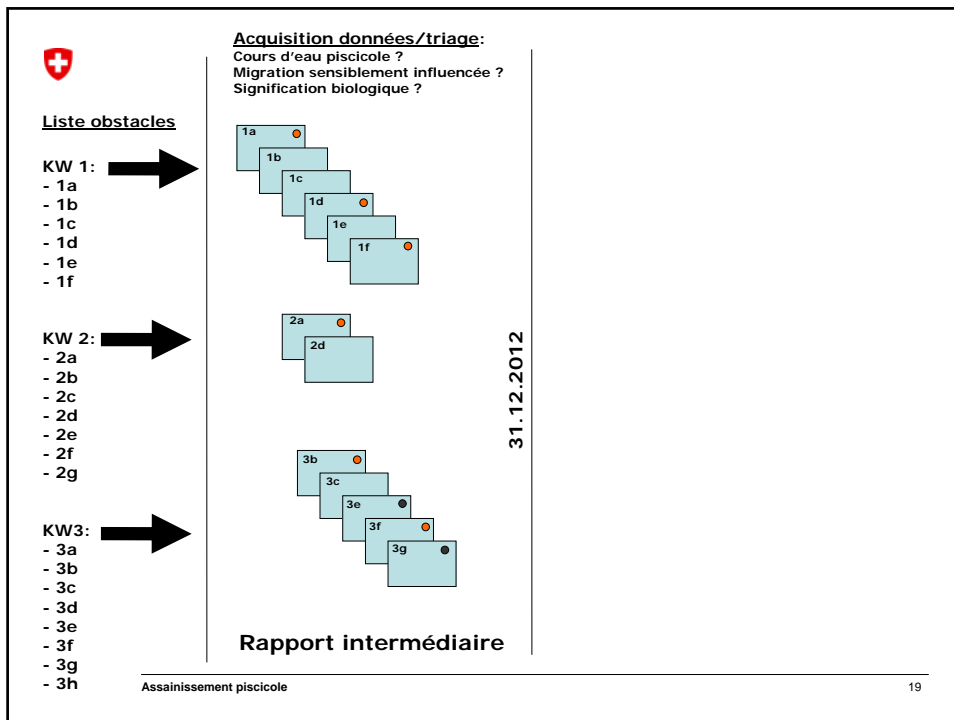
Liste obstacles

KW 1:
- 1a
- 1b
- 1c
- 1d
- 1e
- 1f

KW 2:
- 2a
- 2b
- 2c
- 2d
- 2e
- 2f
- 2g

KW3:
- 3a
- 3b
- 3c
- 3d
- 3e
- 3f
- 3g
- 3h

Acquisition données/triage:
Cours d'eau piscicole ?
Migration sensiblement influencée ?
Signification biologique ?

1a
1b
1c
1d
1e
1f

2a
2d

3b
3c
3e
3f
3g

Rapport intermédiaire

31.12.2012

Assainissement piscicole

19